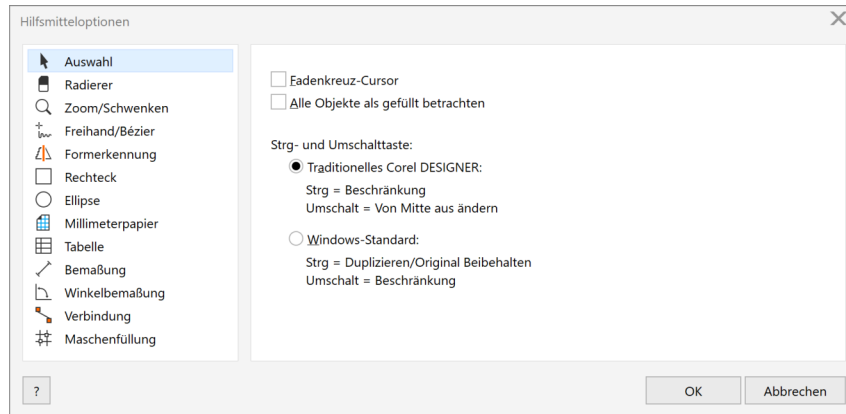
Hilfsmitteloptionen

Auswahl
Radierer
Zoom/Schwenken
Freihand/Bézier
Formerkennung
Rechteck
Ellipse
Millimeterpapier
Tabelle
Bemaßung
Winkelbemaßung
Verbindung
Maschenfüllung

Fadenkreuz-Cursor
Alle Objekte als gefüllt betrachten

Strg- und Umschalttaste:
Traditionelles Corel DESIGNER:
Strg = Beschränkung
Umschalt = Von Mitte aus ändern

Windows-Standard:
Strg = Duplizieren/Original Beibehalten
Umschalt = Beschränkung

?
OK
Abbrechen